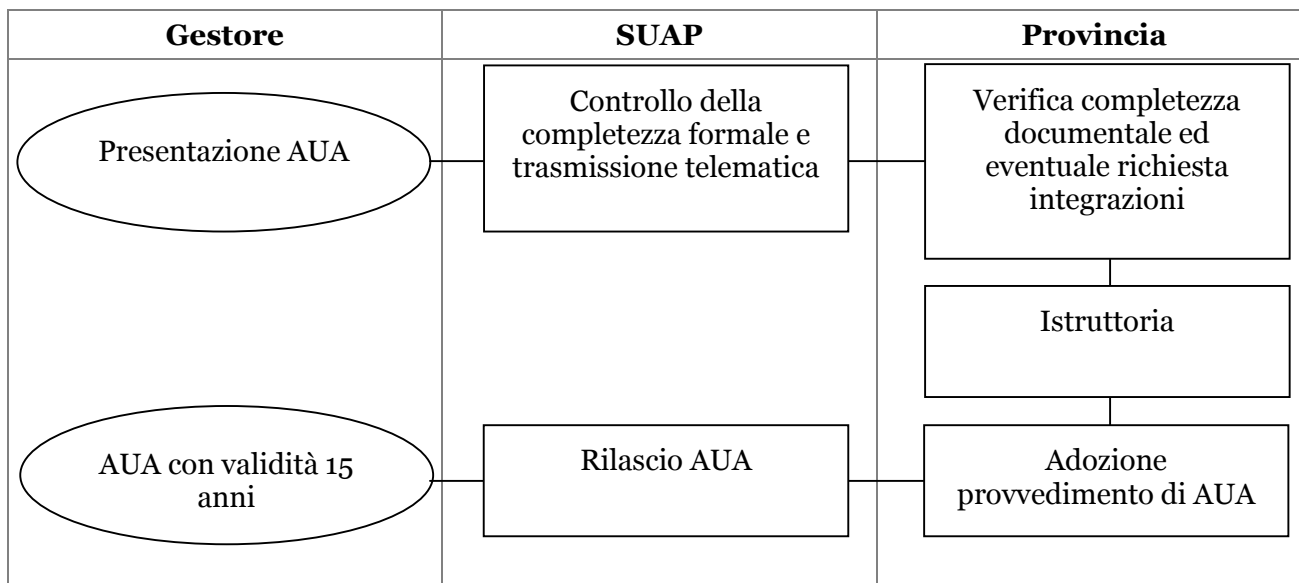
| Gestore | SUAP | Provincia |
|---|---|---|
| Presentazione AUA | Controllo della completezza formale e trasmissione telematica | Verifica completezza documentale ed eventuale richiesta integrazioni |
| | | Istruttoria |
| AUA con validità 15 anni | Rilascio AUA | Adozione provvedimento di AUA |